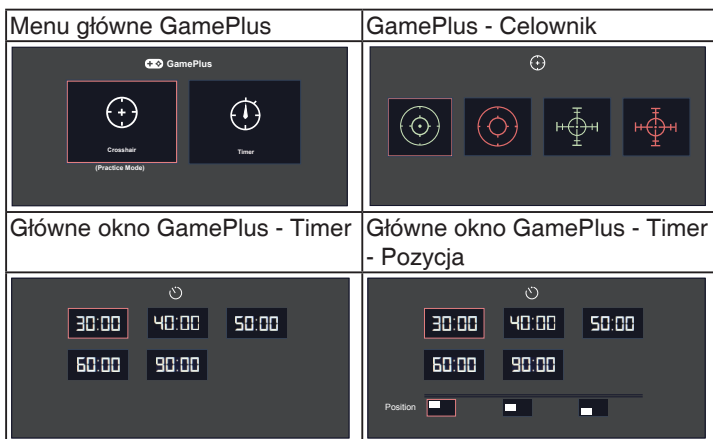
| Menu główne GamePlus | GamePlus - Celownik |
|---|---|
| GamePlus<br>Crosshair<br>(Practice Mode)<br>Timer | |
| Główne okno GamePlus - Timer | Główne okno GamePlus - Timer - Pozycja |
| 30:00 40:00 50:00<br>60:00 90:00 | 30:00 40:00 50:00<br>60:00 90:00<br>Position |